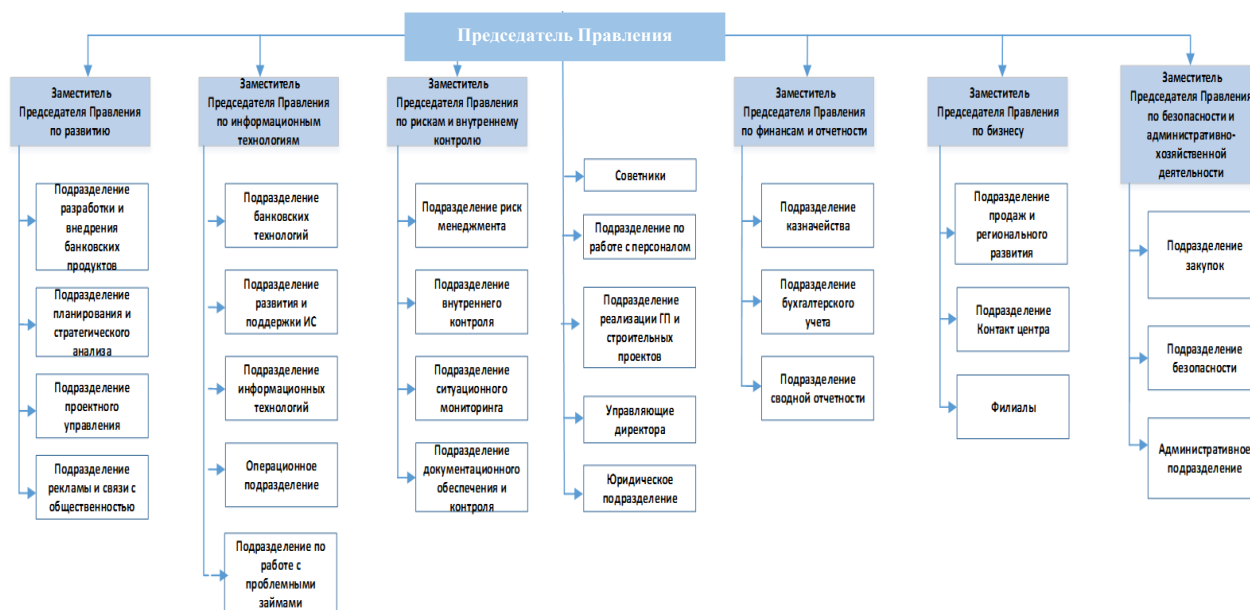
Председатель Правления

Заместитель Председателя Правления по развитию

Подразделение разработки и внедрения банковских продуктов

Подразделение планирования и стратегического анализа

Подразделение проектного управления

Подразделение рекламы и связи с общественностью

Заместитель Председателя Правления по информационным технологиям

Подразделение банковских технологий

Подразделение развития и поддержки ИС

Подразделение информационных технологий

Операционное подразделение

Подразделение по работе с проблемными займами

Заместитель Председателя Правления по рискам и внутреннему контролю

Подразделение риск менеджмента

Подразделение внутреннего контроля

Подразделение ситуационного мониторинга

Подразделение документационного обеспечения и контроля

Советники

Подразделение по работе с персоналом

Подразделение реализации ГП и строительных проектов

Управляющие директора

Юридическое подразделение

Заместитель Председателя Правления по финансам и отчетности

Подразделение казначейства

Подразделение бухгалтерского учета

Подразделение сводной отчетности

Заместитель Председателя Правления по бизнесу

Подразделение продаж и регионального развития

Подразделение Контакт центра

Филиалы

Заместитель Председателя Правления по безопасности и административно-хозяйственной деятельности

Подразделение закупок

Подразделение безопасности

Административное подразделение